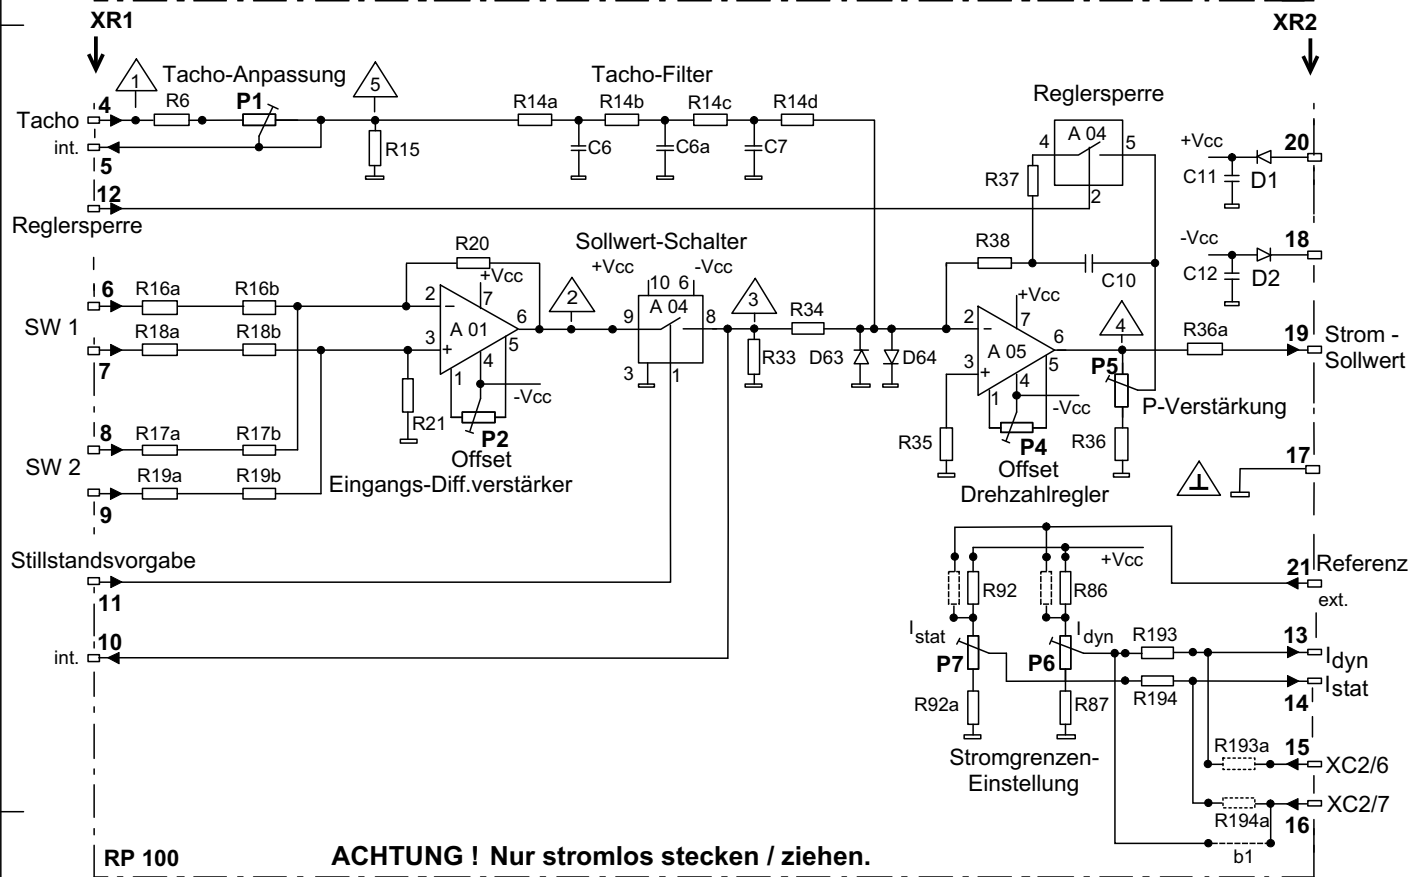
XR1

XR2

1

Tacho-Anpassung

5

Tacho-Filter

Reglersperre

Tacho

4

R6

P1

R14a

R14b

R14c

R14d

A 04

4

5

+Vcc

20

int.

5

R15

C6

C6a

C7

R37

C11

D1

12

2

Reglersperre

R20

Sollwert-Schalter

R38

-Vcc

18

+Vcc

+Vcc

10

6

-Vcc

C12

D2

6

R16a

R16b

2

$-$

7

2

A 04

3

R34

C10

+Vcc

SW 1

R18a

R18b

3

+

A 01

6

9

8

2

$-$

7

4

R36a

19

Strom - Sollwert

7

5

4

R33

D63

D64

A 05

6

1

3

1

3

+

5

P5

-Vcc

4

1

-Vcc

8

R17a

R17b

R21

P2

R35

P4

R36

P-Verstärkung

SW 2

R19a

R19b

Offset

Offset

17

9

Eingangs-Diff.verstärker

Drehzahlregler

$\perp$

Stillstandsvorgabe

+Vcc

21

Referenz

ext.

11

R92

R86

10

$I_{stat}$

$I_{dyn}$

R193

13

int.

P7

P6

$I_{dyn}$

R194

$I_{stat}$

14

R92a

R87

R193a

15

XC2/6

Stromgrenzen-Einstellung

XC2/7

R194a

16

RP 100

ACHTUNG ! Nur stromlos stecken / ziehen.

b1